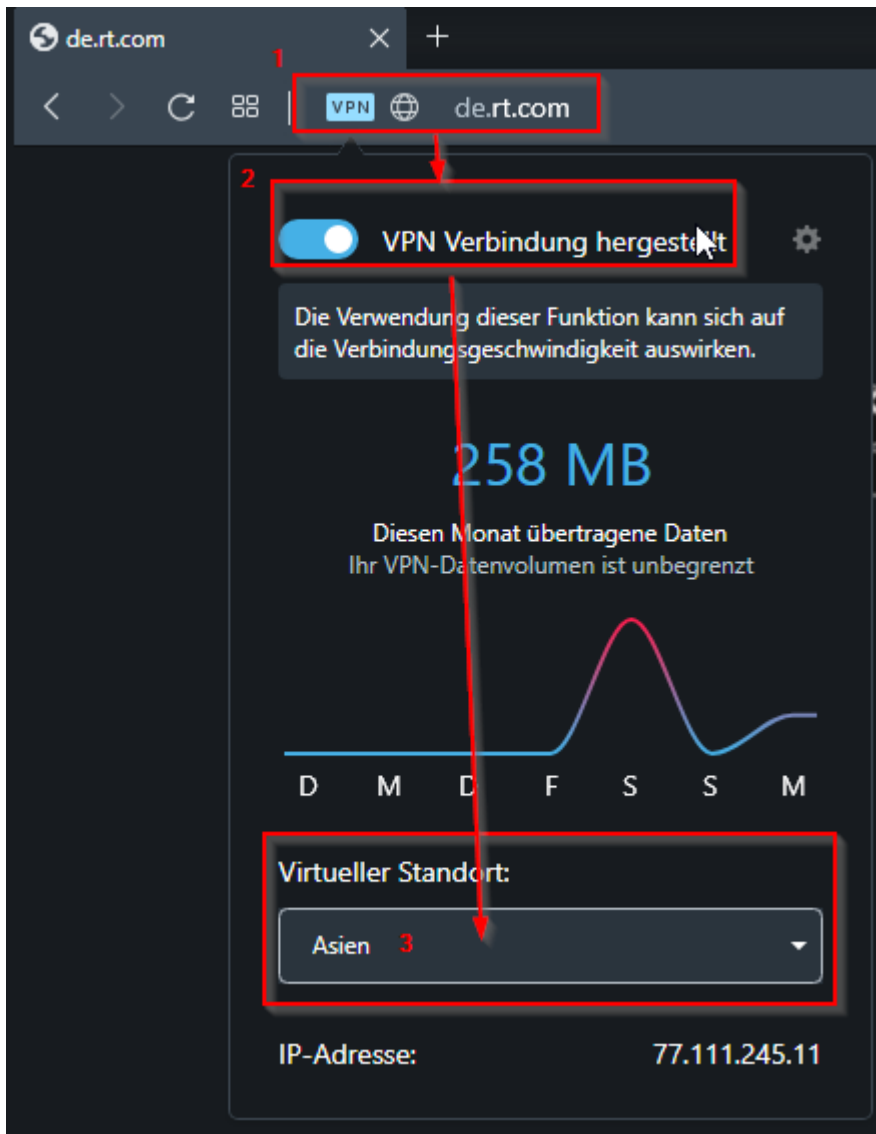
de.rt.com

1

VPN de.rt.com

2

VPN Verbindung hergestellt

Die Verwendung dieser Funktion kann sich auf die Verbindungsgeschwindigkeit auswirken.

258 MB

Diesen Monat übertragene Daten
Ihr VPN-Datenvolumen ist unbegrenzt

D M D F S S M

Virtueller Standort:

Asien 3

IP-Adresse: 77.111.245.11